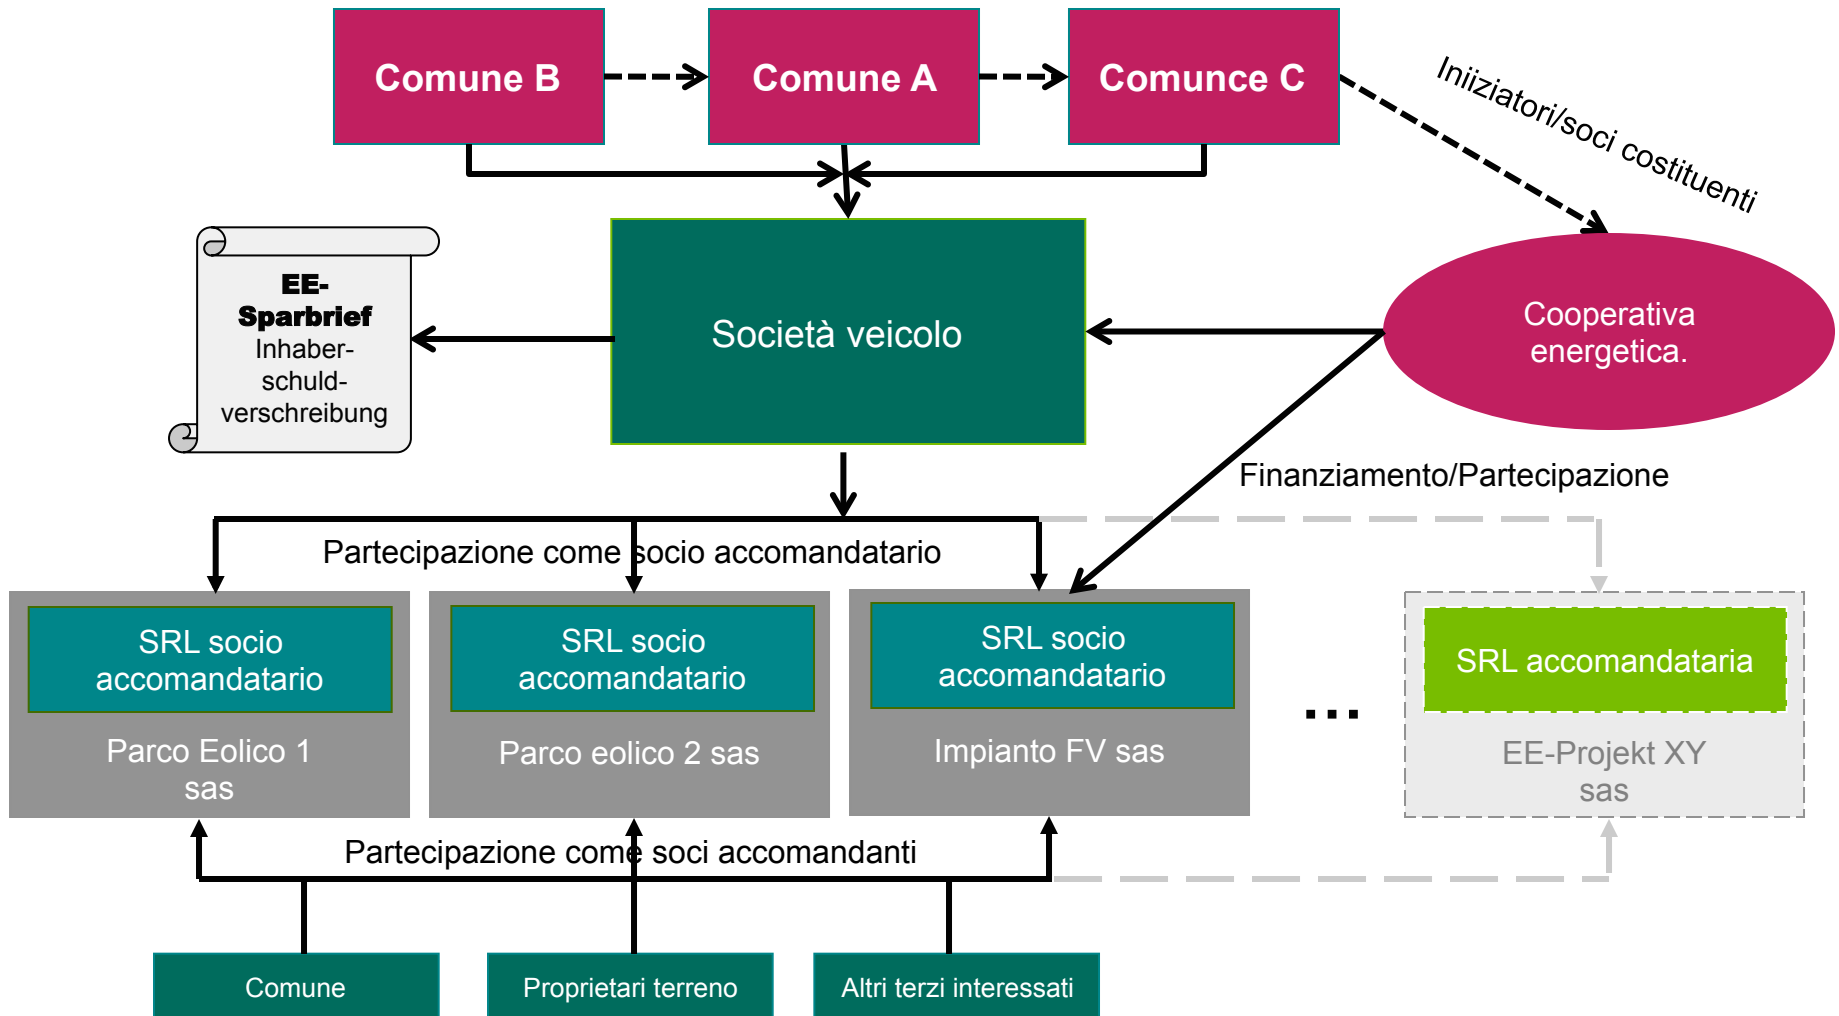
Comune B

Comune A

Comunce C

Iniziatori/soci costituenti

EE-Sparbrief Inhaber-schuld-verschreibung

Società veicolo

Cooperativa energetica.

Finanziamento/Partecipazione

Partecipazione come socio accomandatario

SRL socio accomandatario

Parco Eolico 1 sas

SRL socio accomandatario

Parco eolico 2 sas

SRL socio accomandatario

Impianto FV sas

...

SRL accomandataria

EE-Projekt XY sas

Partecipazione come soci accomandanti

Comune

Proprietari terreno

Altri terzi interessati